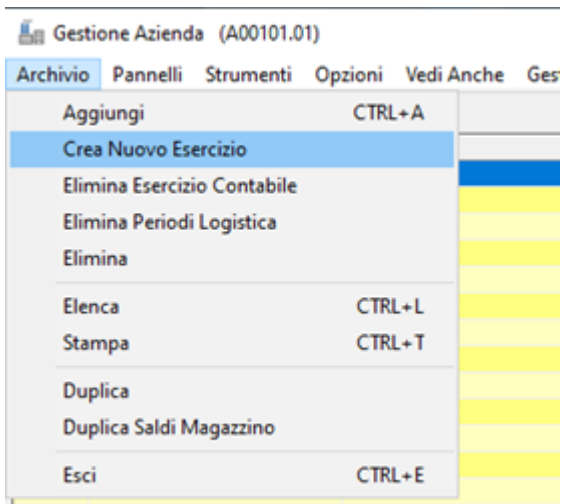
Gestione Azienda (A00101.01)

Archivio Pannelli Strumenti Opzioni Vedi Anche Ges

Aggiungi CTRL+A
Crea Nuovo Esercizio
Elimina Esercizio Contabile
Elimina Periodi Logistica
Elimina
Elenca CTRL+L
Stampa CTRL+T
Duplica
Duplica Saldi Magazzino
Esci CTRL+E